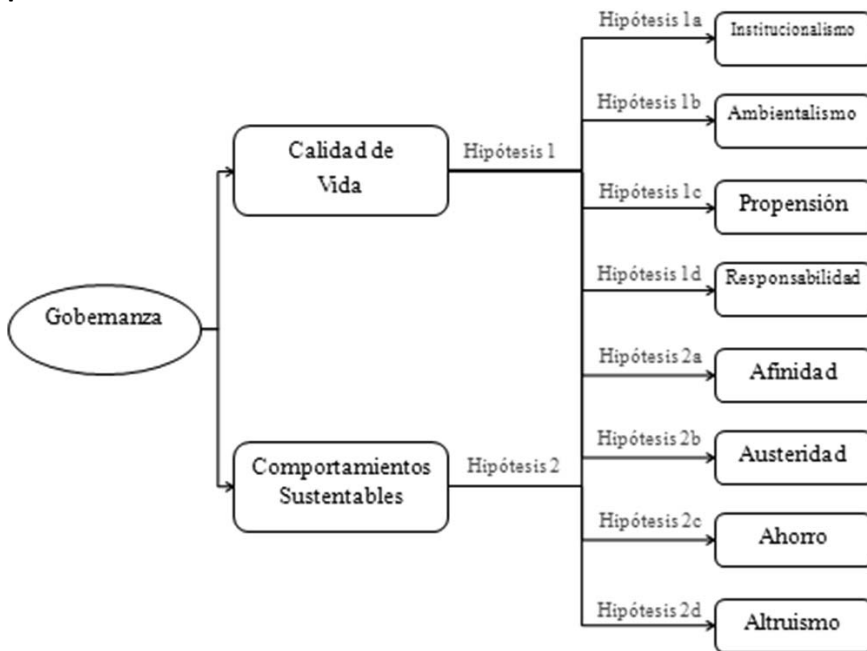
Gobernanza

Calidad de Vida

Hipótesis 1

Comportamientos Sustentables

Hipótesis 2

Hipótesis 1a
Institucionalismo

Hipótesis 1b
Ambientalismo

Hipótesis 1c
Propensión

Hipótesis 1d
Responsabilidad

Hipótesis 2a
Afinidad

Hipótesis 2b
Austeridad

Hipótesis 2c
Ahorro

Hipótesis 2d
Altruismo